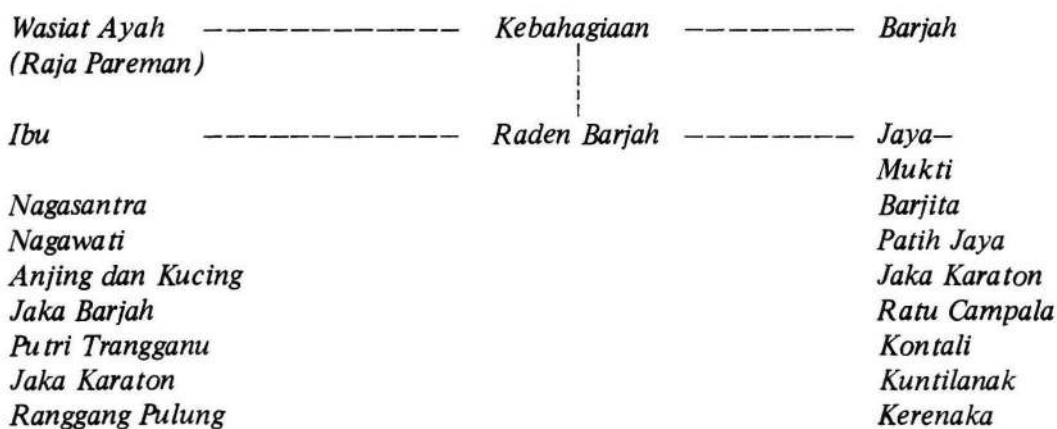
Wasiat Ayah (Raja Pareman) ———————— Kebahagiaan ———————— Barjah

Ibu ———————— Raden Barjah ———————— Jaya–Mukti

Nagasantra
Nagawati
Anjing dan Kucing
Jaka Barjah
Putri Trangganu
Jaka Karaton
Ranggang Pulung

Barjita
Patih Jaya
Jaka Karaton
Ratu Campala
Kontali
Kuntilanak
Kerenaka